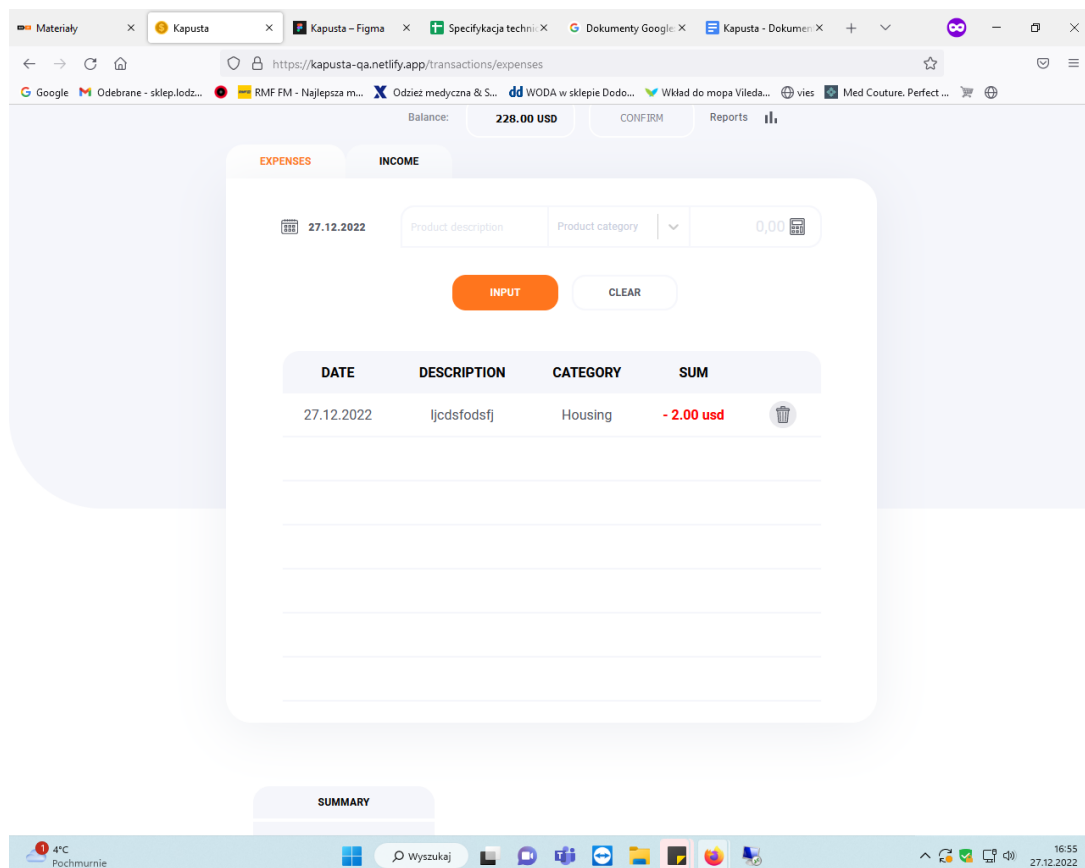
Materiały × Kapusta × Kapusta – Figma × Specyfikacja techni × Dokumenty Google × Kapusta - Dokumen ×

https://kapusta-qa.netlify.app/transactions/expenses

Google Odebrane - sklep.lodz... RMF FM - Najlepsza m... Odzież medyczna & S... WODA w sklepie Dodo... Wkład do mopa Vileda... vies Med Couture. Perfect ...

Balance: 228.00 USD CONFIRM Reports

EXPENSES INCOME

27.12.2022 Product description Product category 0,00

INPUT CLEAR

| DATE | DESCRIPTION | CATEGORY | SUM |
|---|---|---|---|
| 27.12.2022 | ljcdsfodsfj | Housing | - 2.00 usd |

SUMMARY

4°C Pochmurnie Wyszukaj 16:55 27.12.2022